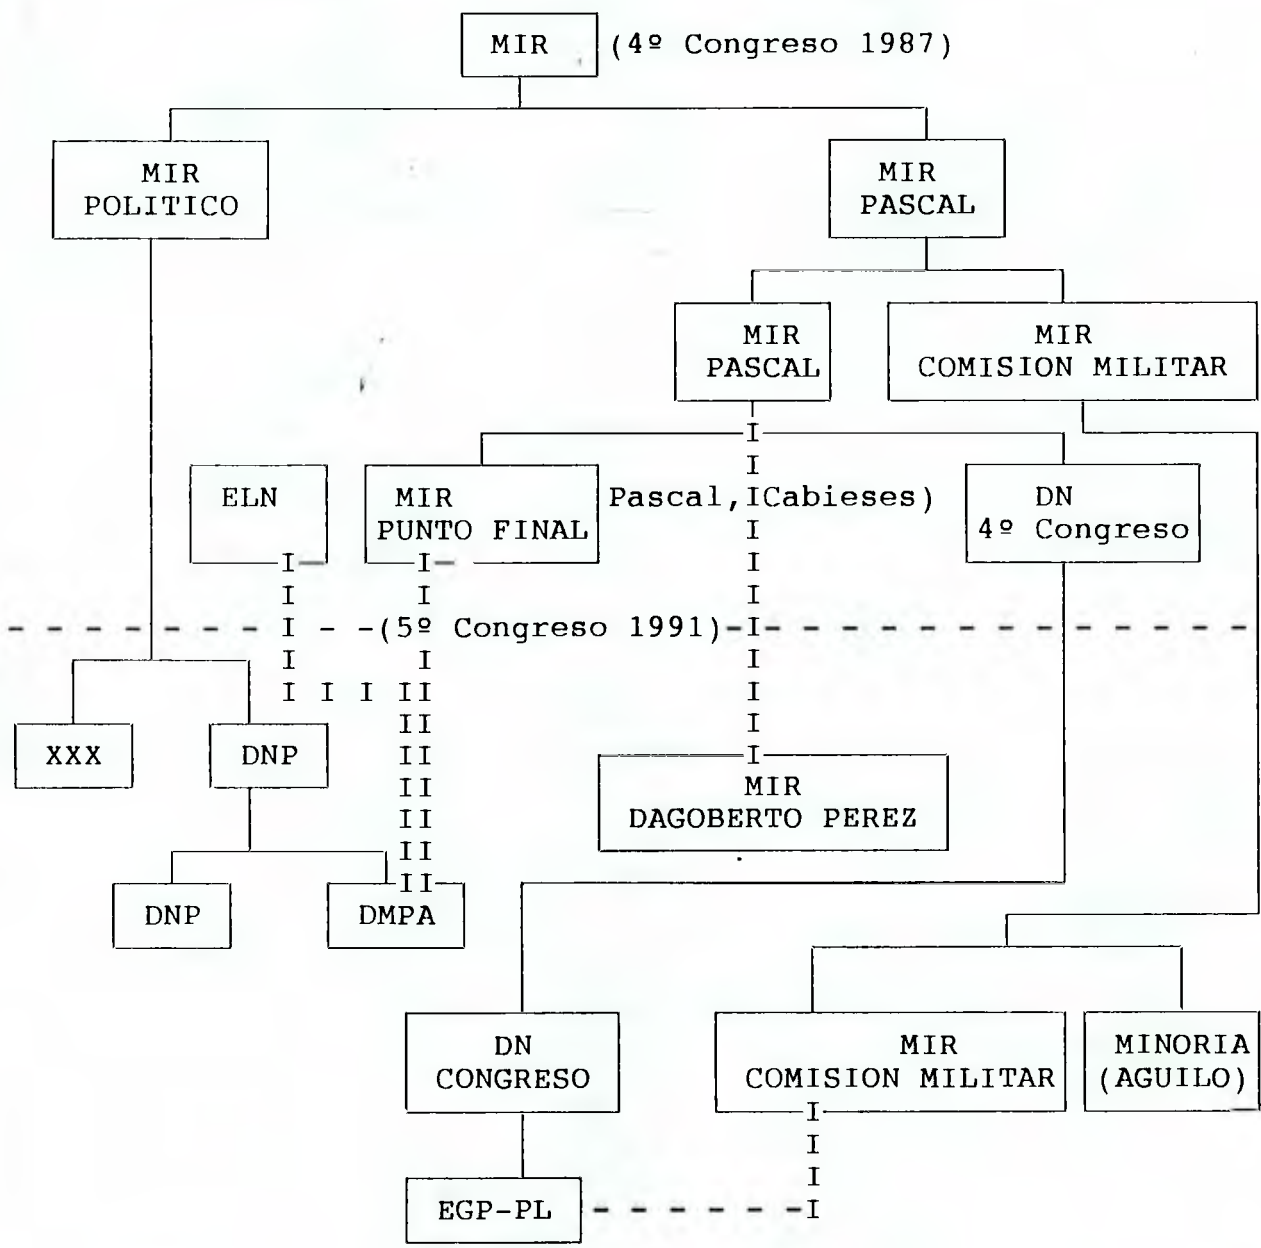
MIR (4º Congreso 1987)

MIR POLITICO

MIR PASCAL

MIR PASCAL

MIR COMISION MILITAR

ELN

MIR PUNTO FINAL

Pascal, Cabieses)

DN 4º Congreso

(5º Congreso 1991)

XXX

DNP

MIR DAGOBERTO PEREZ

DNP

DMPA

DN CONGRESO

MIR COMISION MILITAR

MINORIA (AGUILO)

EGP-PL